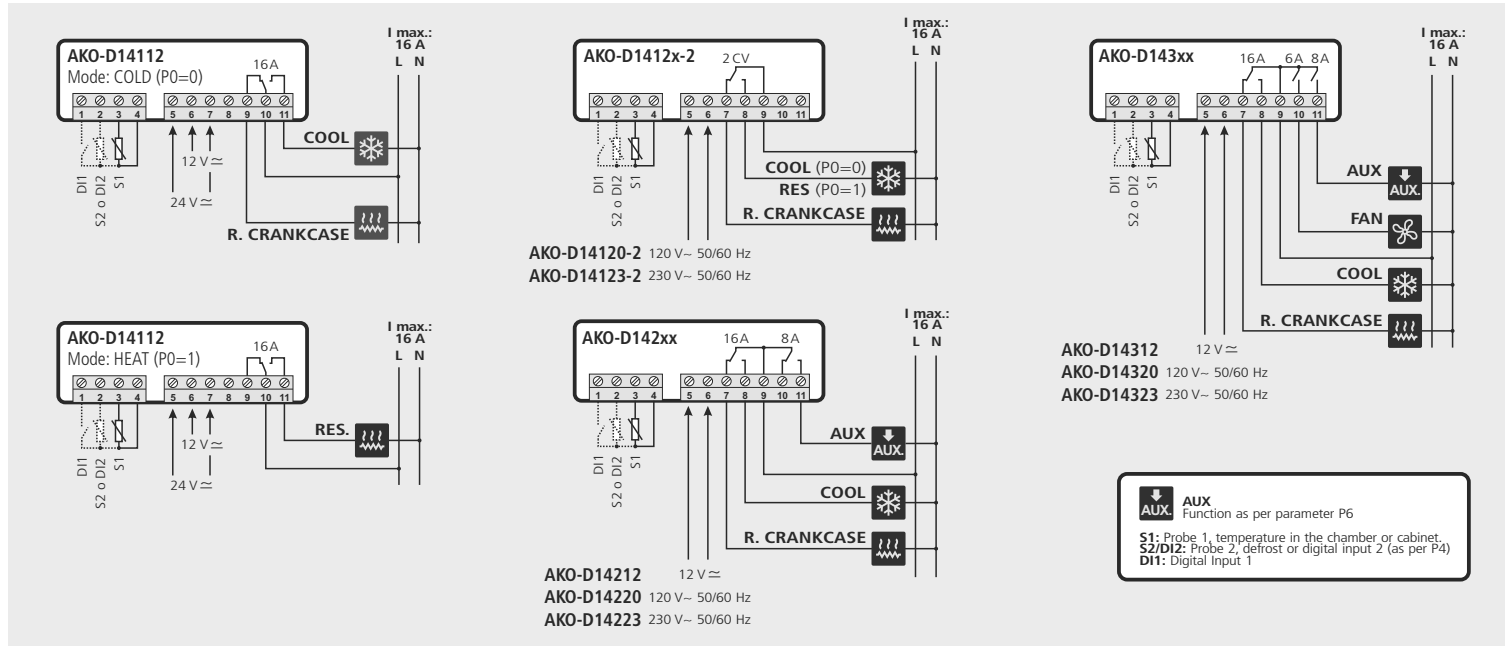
AKO-D14112
Mode: COLD (P0=0)
16A
1 2 3 4 5 6 7 8 9 10 11
I max.: 16 A
L N
COOL
DI1
S2 o DI2
S1
12 V $\simeq$
24 V $\simeq$
R. CRANKCASE

AKO-D1412x-2
2 CV
1 2 3 4 5 6 7 8 9 10 11
I max.: 16 A
L N
DI1
S2 o DI2
S1
COOL (P0=0)
RES (P0=1)
R. CRANKCASE
AKO-D14120-2 120 V~ 50/60 Hz
AKO-D14123-2 230 V~ 50/60 Hz

AKO-D143xx
16A 6A 8A
1 2 3 4 5 6 7 8 9 10 11
I max.: 16 A
L N
DI1
S2 o DI2
S1
AUX
AUX.
FAN
COOL
R. CRANKCASE
AKO-D14312 12 V $\simeq$
AKO-D14320 120 V~ 50/60 Hz
AKO-D14323 230 V~ 50/60 Hz

AKO-D14112
Mode: HEAT (P0=1)
16A
1 2 3 4 5 6 7 8 9 10 11
I max.: 16 A
L N
RES.
DI1
S2 o DI2
S1
12 V $\simeq$
24 V $\simeq$

AKO-D142xx
16A 8A
1 2 3 4 5 6 7 8 9 10 11
I max.: 16 A
L N
DI1
S2 o DI2
S1
AUX
AUX.
COOL
R. CRANKCASE
AKO-D14212 12 V $\simeq$
AKO-D14220 120 V~ 50/60 Hz
AKO-D14223 230 V~ 50/60 Hz

AUX.
AUX
Function as per parameter P6
S1: Probe 1, temperature in the chamber or cabinet.
S2/DI2: Probe 2, defrost or digital input 2 (as per P4)
DI1: Digital Input 1